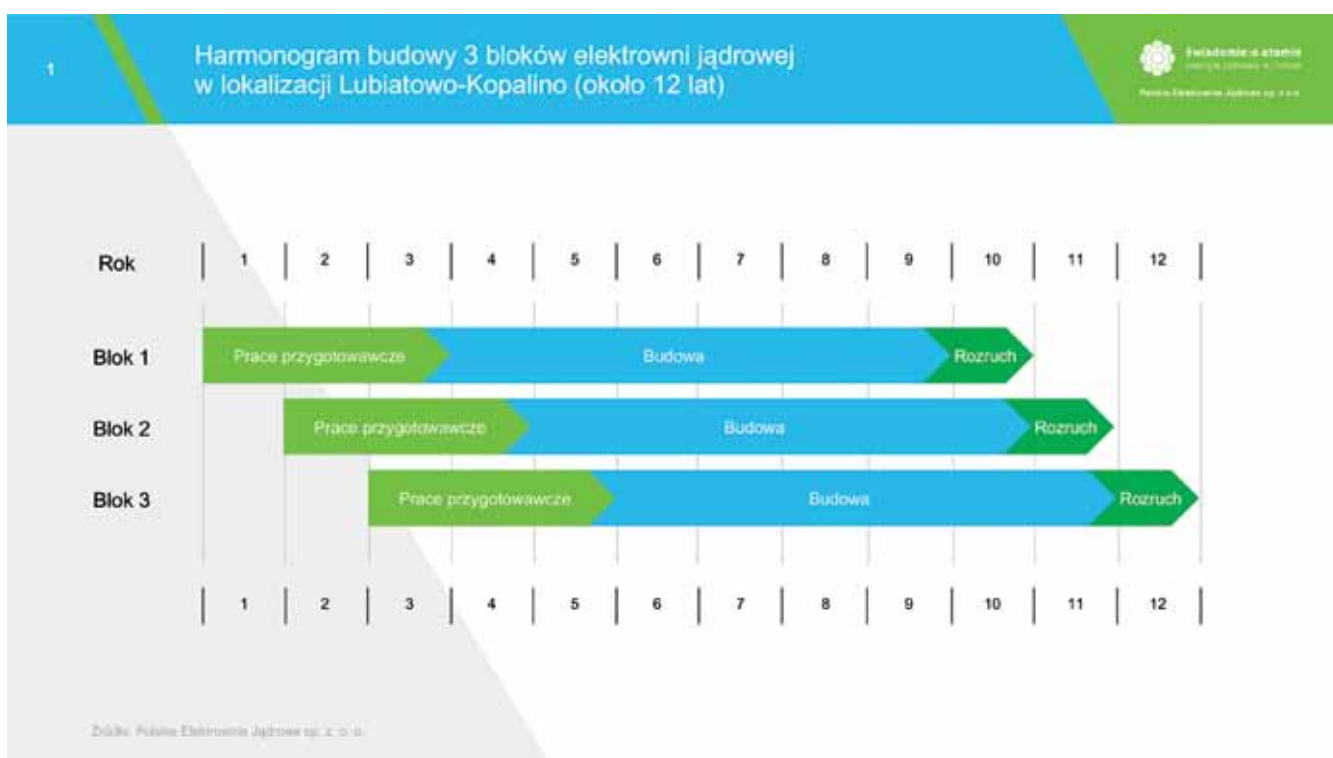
1

Harmonogram budowy 3 bloków elektrowni jądrowej w lokalizacji Lubiatowo-Kopalino (około 12 lat)

Świadomie o atomie
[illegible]
Polskie Elektrownie Jądrowe sp. z o.o.

| Rok | 1 | 2 | 3 | 4 | 5 | 6 | 7 | 8 | 9 | 10 | 11 | 12 |
|---|---|---|---|---|---|---|---|---|---|---|---|---|

Blok 1 Prace przygotowawcze Budowa Rozruch

Blok 2 Prace przygotowawcze Budowa Rozruch

Blok 3 Prace przygotowawcze Budowa Rozruch

| 1 | 2 | 3 | 4 | 5 | 6 | 7 | 8 | 9 | 10 | 11 | 12 |
|---|---|---|---|---|---|---|---|---|---|---|---|

Źródło: Polskie Elektrownie Jądrowe sp. z o.o.